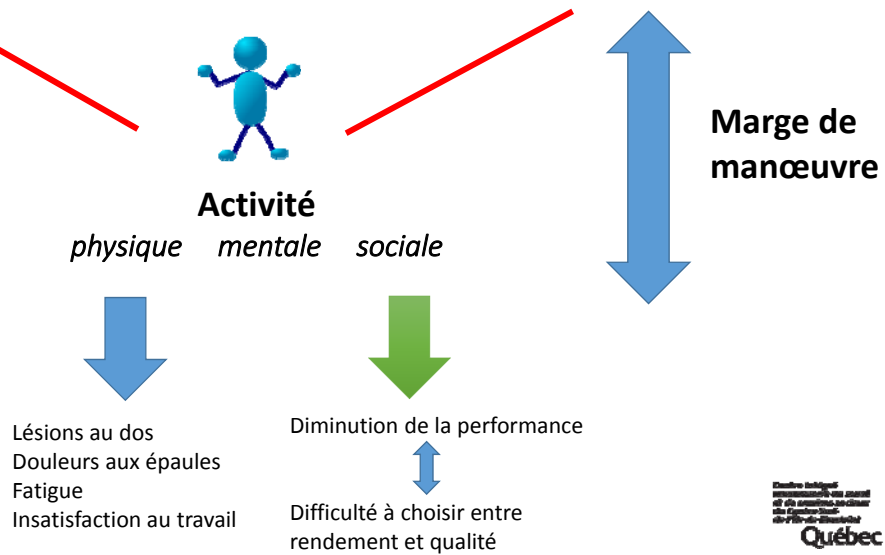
Activité
*physique mentale sociale*

Marge de manœuvre

Lésions au dos
Douleurs aux épaules
Fatigue
Insatisfaction au travail

Diminution de la performance

Difficulté à choisir entre rendement et qualité

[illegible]
Québec